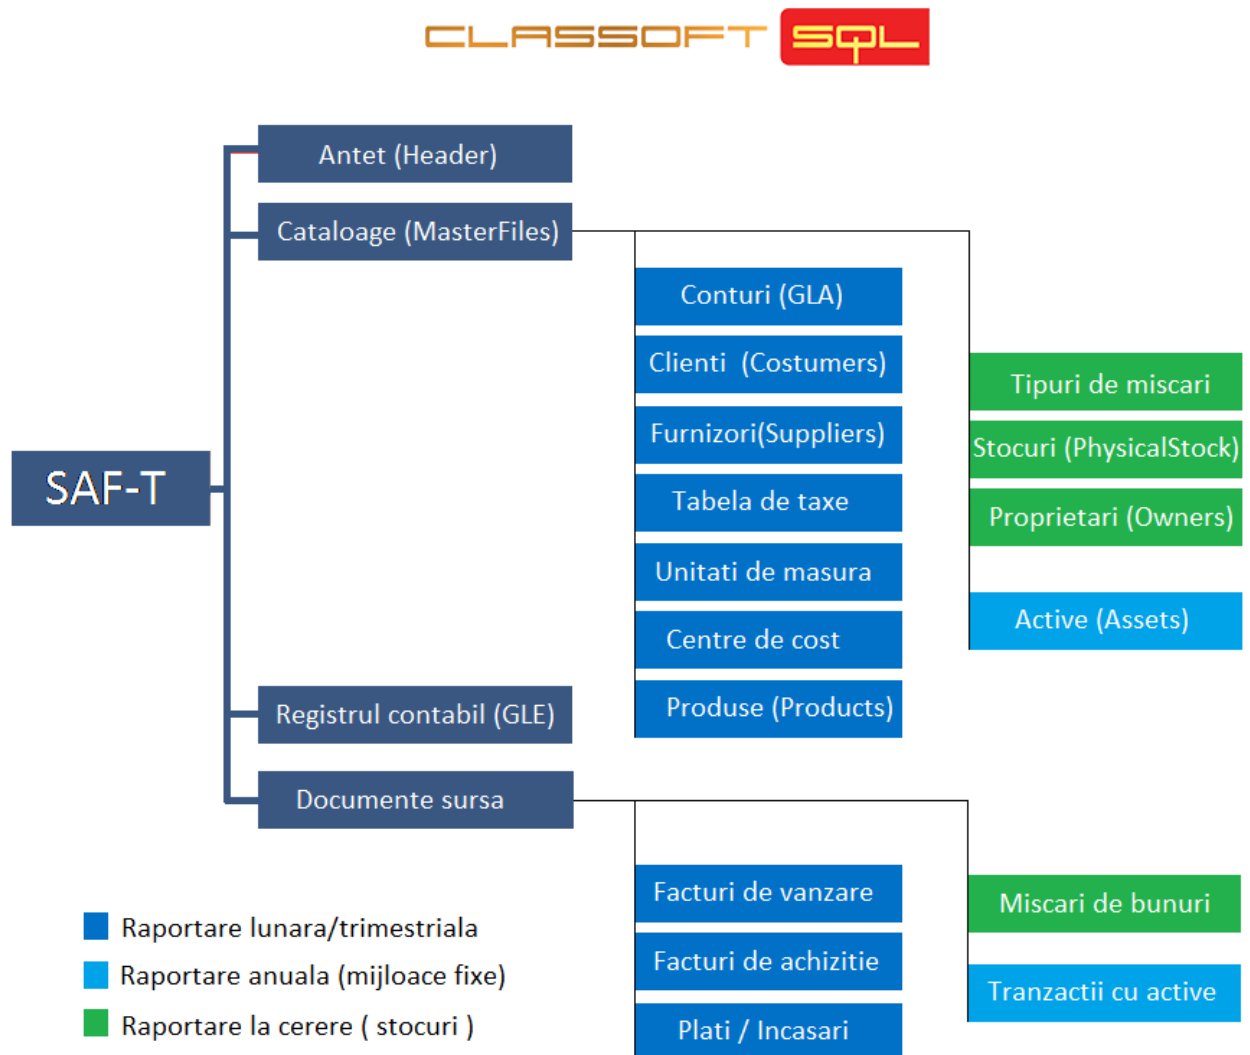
CLASSOFT SQL

SAF-T

Antet (Header)

Cataloage (MasterFiles)

Conturi (GLA)

Clienti (Costumers)

Furnizori(Suppliers)

Tabela de taxe

Unitati de masura

Centre de cost

Produse (Products)

Tipuri de miscari

Stocuri (PhysicalStock)

Proprietari (Owners)

Active (Assets)

Registrul contabil (GLE)

Documente sursa

Facturi de vanzare

Facturi de achizitie

Plati / Incasari

Miscari de bunuri

Tranzactii cu active

Raportare lunara/trimestriala

Raportare anuala (mijloace fixe)

Raportare la cerere ( stocuri )